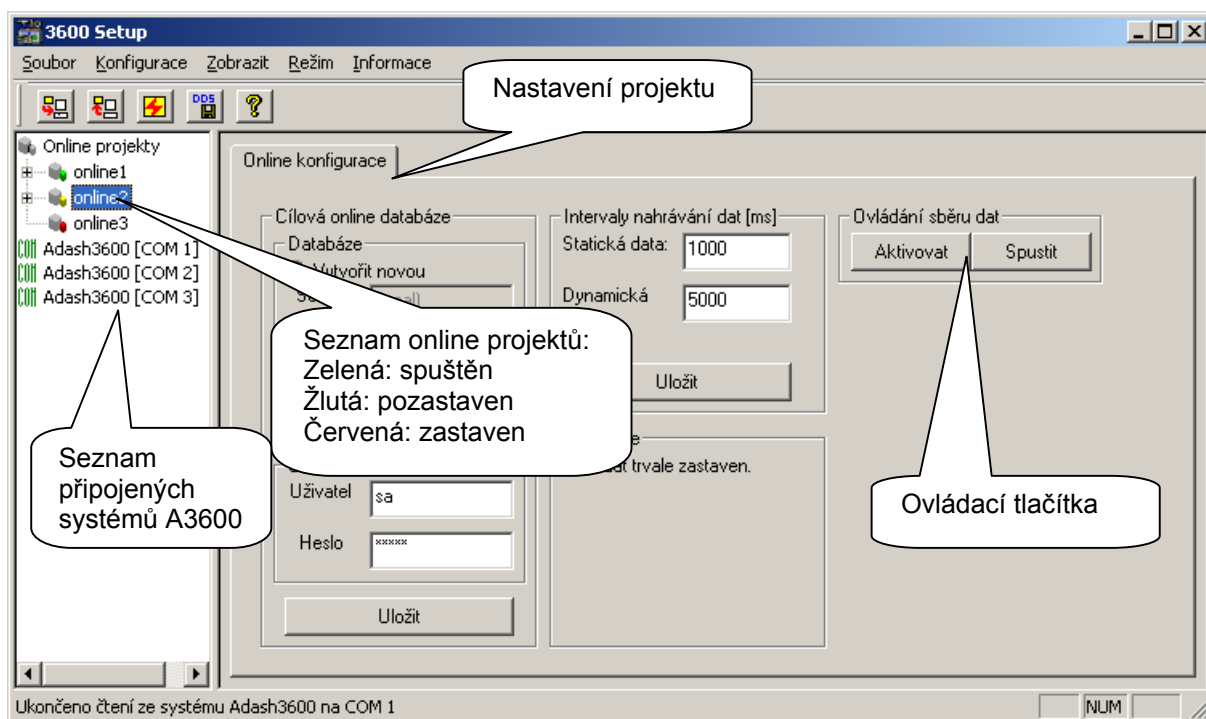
3600 Setup

Soubor Konfigurace Zobrazit Režim Informace

Nastavení projektu

Online projekty
online1
online2
online3
Adash3600 [COM 1]
Adash3600 [COM 2]
Adash3600 [COM 3]

Online konfigurace

Cílová online databáze
Databáze
Vytvořit novou
Se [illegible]

Uživatel sa
Heslo *****
Uložit

Intervaly nahrávání dat [ms]
Statická data: 1000
Dynamická 5000
Uložit

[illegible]e
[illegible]at trvale zastaven.

Ovládání sběru dat
Aktivovat Spustit

Seznam online projektů:
Zelená: spuštěn
Žlutá: pozastaven
Červená: zastaven

Seznam připojených systémů A3600

Ovládací tlačítka

Ukončeno čtení ze systému Adash3600 na COM 1
NUM